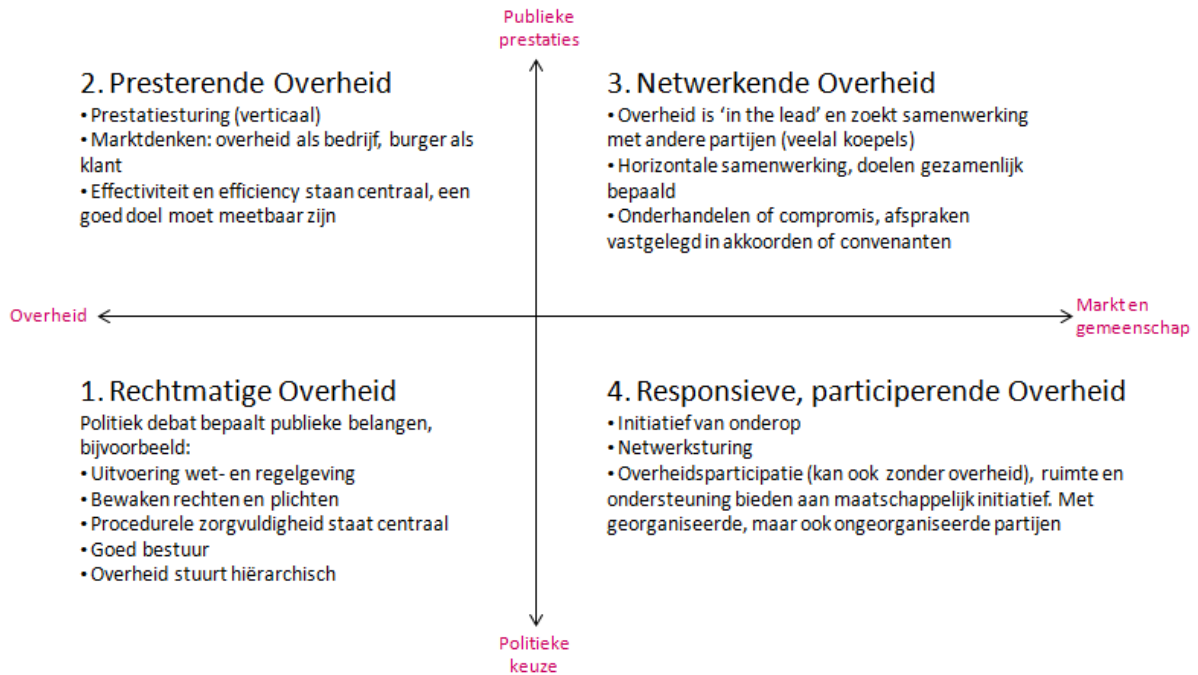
Publieke prestaties

2. Presterende Overheid
• Prestatiesturing (verticaal)
• Marktdenken: overheid als bedrijf, burger als klant
• Effectiviteit en efficiency staan centraal, een goed doel moet meetbaar zijn

3. Netwerkende Overheid
• Overheid is 'in the lead' en zoekt samenwerking met andere partijen (veelal koepels)
• Horizontale samenwerking, doelen gezamenlijk bepaald
• Onderhandelen of compromis, afspraken vastgelegd in akkoorden of convenanten

Overheid

Markt en gemeenschap

1. Rechtmatige Overheid
Politiek debat bepaalt publieke belangen, bijvoorbeeld:
• Uitvoering wet- en regelgeving
• Bewaken rechten en plichten
• Procedurele zorgvuldigheid staat centraal
• Goed bestuur
• Overheid stuurt hiërarchisch

4. Responsieve, participerende Overheid
• Initiatief van onderop
• Netwerksturing
• Overheidsparticipatie (kan ook zonder overheid), ruimte en ondersteuning bieden aan maatschappelijk initiatief. Met georganiseerde, maar ook ongeorganiseerde partijen

Politieke keuze